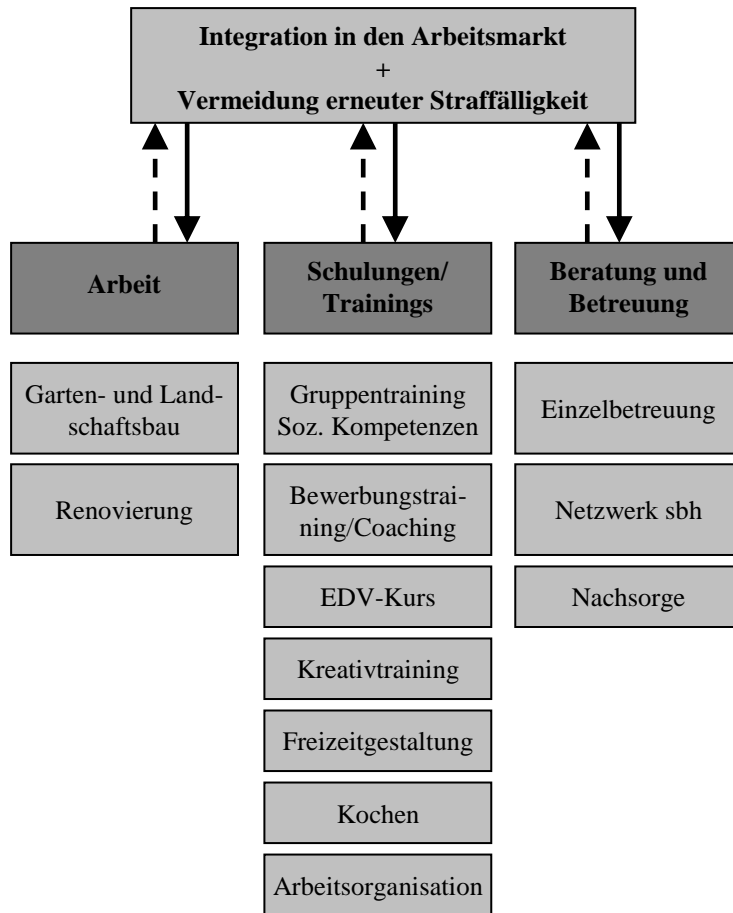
Integration in den Arbeitsmarkt
+
Vermeidung erneuter Straffälligkeit

Arbeit

Schulungen/ Trainings

Beratung und Betreuung

Garten- und Landschaftsbau

Renovierung

Gruppentraining Soz. Kompetenzen

Bewerbungstraining/Coaching

EDV-Kurs

Kreativtraining

Freizeitgestaltung

Kochen

Arbeitsorganisation

Einzelbetreuung

Netzwerk sbh

Nachsorge